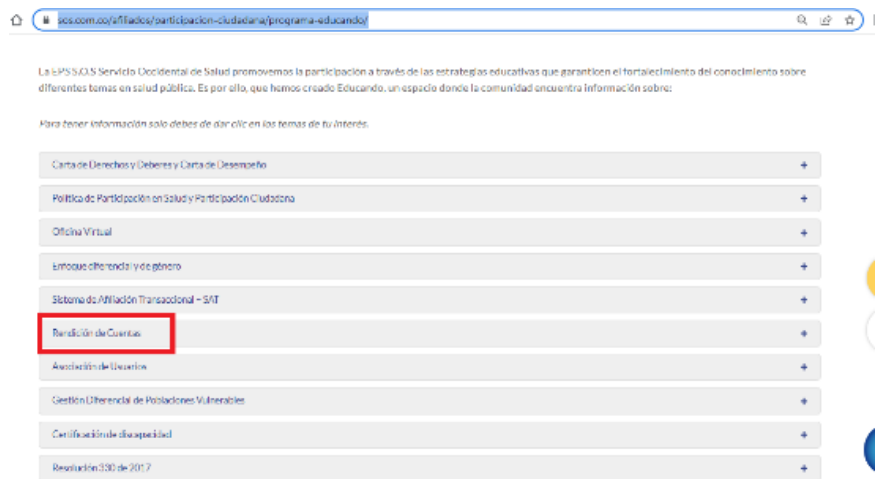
sos.com.co/afiliados/participacion-ciudadana/programa-educando/

La EPS S.O.S Servicio Occidental de Salud promovemos la participación a través de las estrategias educativas que garanticen el fortalecimiento del conocimiento sobre diferentes temas en salud pública. Es por ello, que hemos creado Educando, un espacio donde la comunidad encuentra información sobre:

Para tener información solo debes de dar clic en los temas de tu interés.

Carta de Derechos y Deberes y Carta de Desempeño +

Política de Participación en Salud y Participación Ciudadana +

Oficina Virtual +

Enfoque diferencial y de género +

Sistema de Afiliación Transaccional – SAT +

Rendición de Cuentas +

Asociación de Usuarios +

Gestión Diferencial de Poblaciones Vulnerables +

Certificación de discapacidad +

Resolución 330 de 2017 +